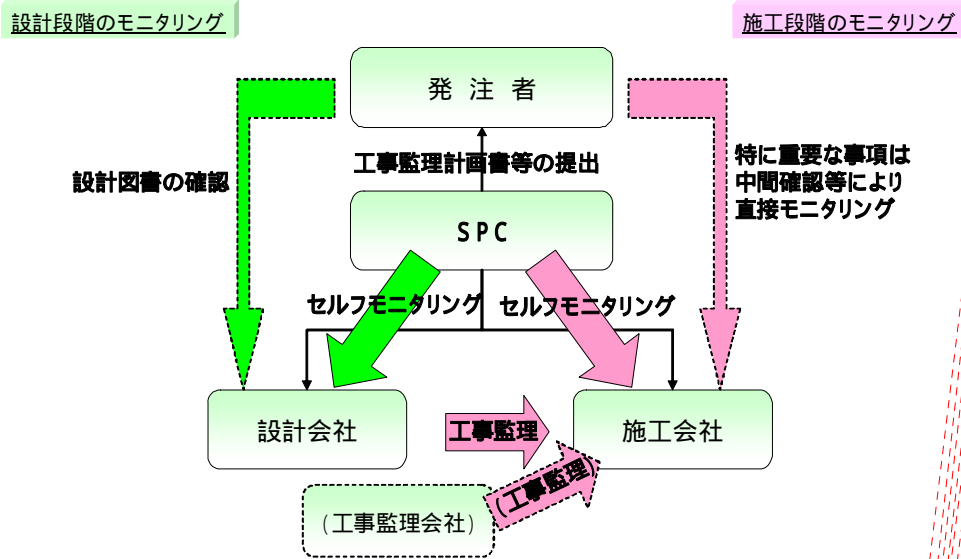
設計段階のモニタリング

施工段階のモニタリング

発注者

設計図書の確認

工事監理計画書等の提出

特に重要な事項は中間確認等により直接モニタリング

SPC

セルフモニタリング

セルフモニタリング

設計会社

工事監理

施工会社

（工事監理会社）

（工事監理）